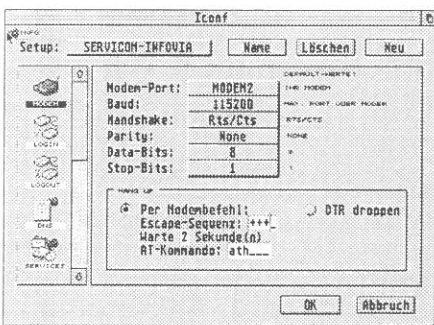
Iconf

INFO

Setup: SERVICOM-INFOVIA Name Löschen Neu

MODEM

LOGIN

LOGOUT

DNS

SERVICES

Modem-Port: MODEM2
Baud: 115200
Handshake: Rts/Cts
Parity: None
Data-Bits: 8
Stop-Bits: 1

DEFAULT-WERTE:
DAS MODEM
MAX. PORT ODER MODEM
RTS/CTS
NONE
8
1

HANG UP
Per Modembefehl: DTR droppen
Escape-Sequenz: +++_
Warte 2 Sekunde(n)
AT-Kommando: ath___

OK Abbruch